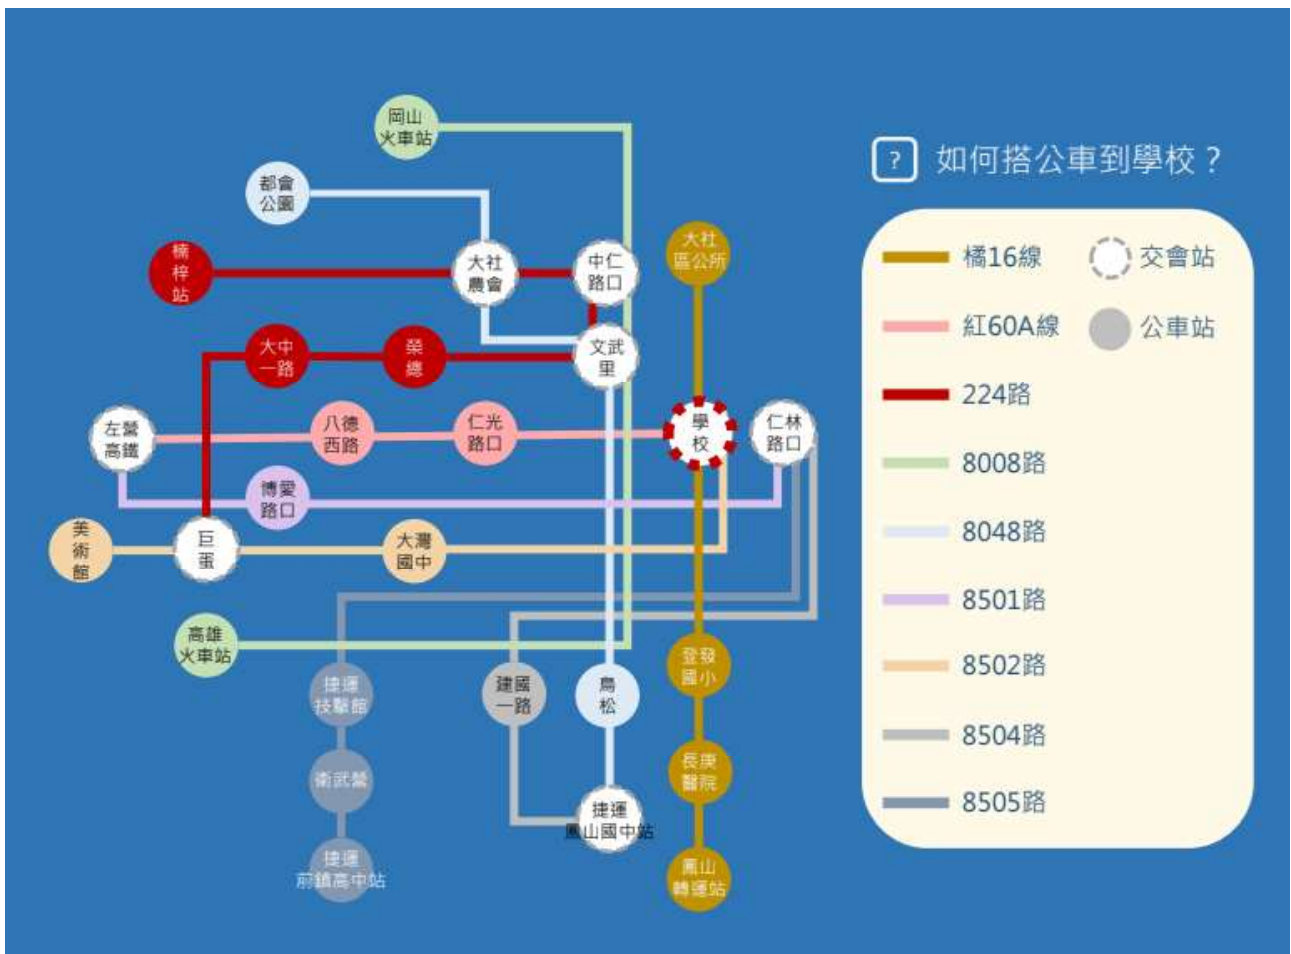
岡山火車站

都會公園

楠梓站

大社農會

中仁路口

大社區公所

大中一路

榮總

文武里

左營高鐵

八德西路

仁光路口

學校

仁林路口

博愛路口

美術館

巨蛋

大灣國中

高雄火車站

登發國小

捷運技擊館

建國一路

鳥松

長庚醫院

衛武營

捷運鳳山國中站

捷運前鎮高中站

鳳山轉運站

? 如何搭公車到學校？

| | | | |
|---|---|---|---|
| | 橘16線 | | 交會站 |
| | 紅60A線 | | 公車站 |
| | 224路 | | |
| | 8008路 | | |
| | 8048路 | | |
| | 8501路 | | |
| | 8502路 | | |
| | 8504路 | | |
| | 8505路 | | |